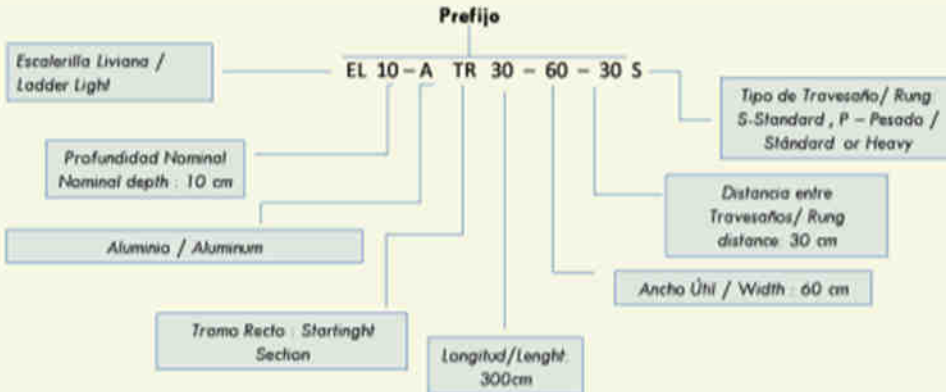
Prefijo

Escalerilla Liviana / Ladder Light

EL 10 – A TR 30 – 60 – 30 S

Tipo de Travesaño/ Rung S-Standard , P – Pesada / Stándard or Heavy

Profundidad Nominal Nominal depth : 10 cm

Distancia entre Travesaños/ Rung distance: 30 cm

Aluminio / Aluminum

Ancho Útil / Width : 60 cm

Tramo Recto : Startinght Section

Longitud/Lenght: 300cm